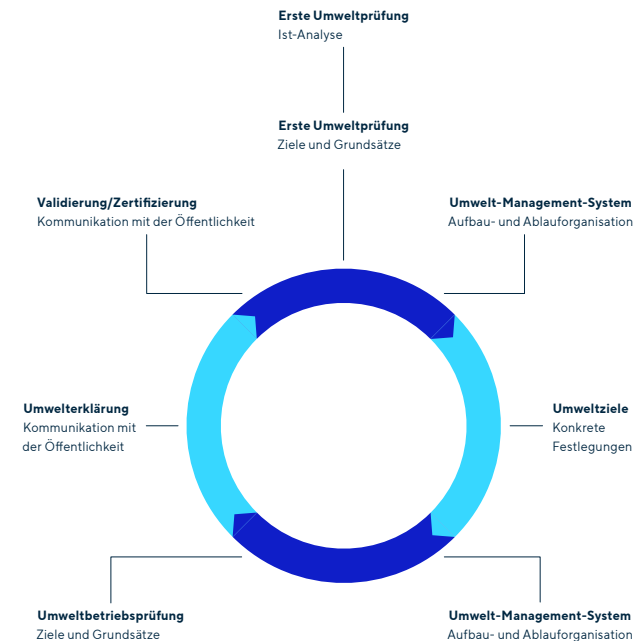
**Erste Umweltprüfung**
Ist-Analyse

**Erste Umweltprüfung**
Ziele und Grundsätze

**Validierung/Zertifizierung**
Kommunikation mit der Öffentlichkeit

**Umwelt-Management-System**
Aufbau- und Ablauforganisation

**Umwelterklärung**
Kommunikation mit der Öffentlichkeit

**Umweltziele**
Konkrete Festlegungen

**Umweltbetriebsprüfung**
Ziele und Grundsätze

**Umwelt-Management-System**
Aufbau- und Ablauforganisation